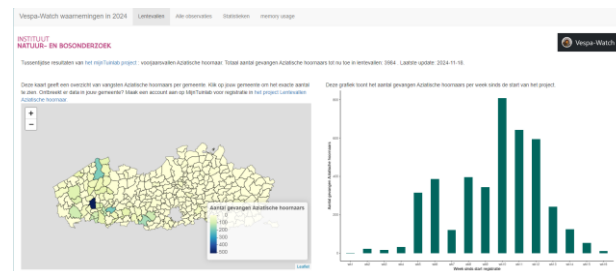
Vespa-Watch waarnemingen in 2024 Lentevallen Alle observaties Statistieken memory usage

INSTITUUT NATUUR- EN BOSONDERZOEK

Vespa-Watch

Tussentijdse resultaten van het MijnTuinlab project : voorjaarsvallen Aziatische hoornaar. Totaal aantal gevangen Aziatische hoornaars tot nu toe in lentevallen: 3984. Laatste update: 2024-11-18.

Deze kaart geeft een overzicht van vangsten Aziatische hoornaars per gemeente. Klik op jouw gemeente om het exacte aantal te zien. Ontbreekt er data in jouw gemeente? Maak een account aan op MijnTuinlab voor registratie in het project Lentevallen Aziatische hoornaar

+
−

Aantal gevangen Aziatische hoornaars
0
100
200
300
400
500

Leaflet

Deze grafiek toont het aantal gevangen Aziatische hoornaars per week sinds de start van het project

Aantal gevangen Aziatische hoornaars

Week sinds start registratie